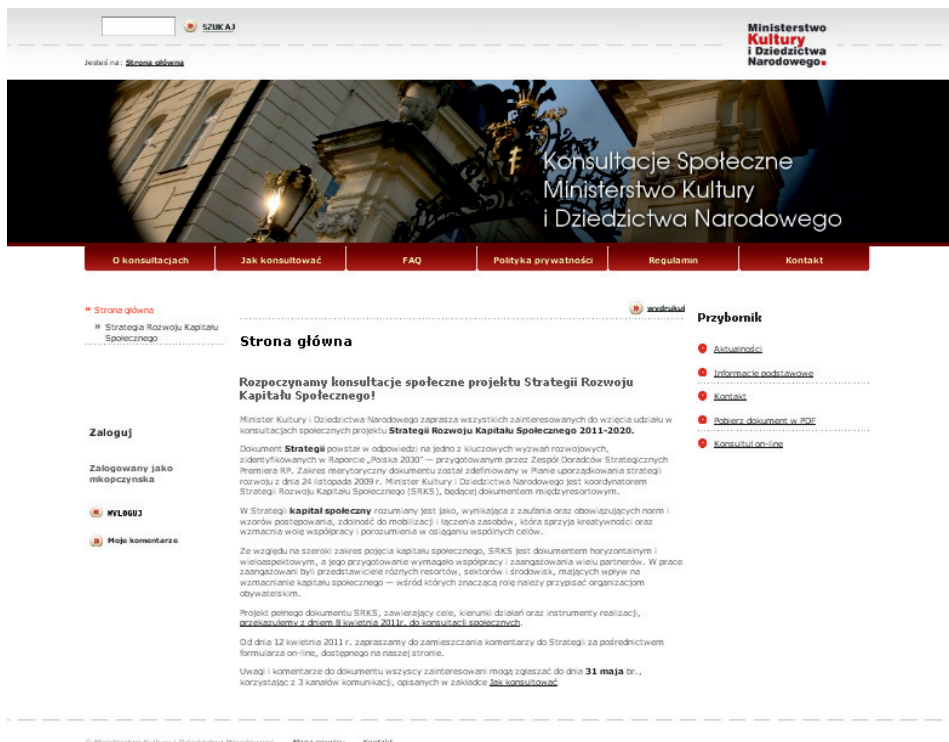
SZUKAJ

Jesteś na : Strona główna

Ministerstwo Kultury i Dziedzictwa Narodowego

Konsultacje Społeczne
Ministerstwo Kultury
i Dziedzictwa Narodowego

O konsultacjach | Jak konsultować | FAQ | Polityka prywatności | Regulamin | Kontakt

» Strona główna
» Strategia Rozwoju Kapitału Społecznego

Zaloguj

Zalogowany jako mkopczynska

WYLOGUJ

Moje komentarze

wydrukuj

Strona główna

Rozpoczynamy konsultacje społeczne projektu Strategii Rozwoju Kapitału Społecznego!

Minister Kultury i Dziedzictwa Narodowego zaprasza wszystkich zainteresowanych do wzięcia udziału w konsultacjach społecznych projektu Strategii Rozwoju Kapitału Społecznego 2011-2020.

Dokument Strategii powstał w odpowiedzi na jedno z kluczowych wyzwań rozwojowych, zidentyfikowanych w Raporcie „Polska 2030" — przygotowanym przez Zespół Doradców Strategicznych Premiera RP. Zakres merytoryczny dokumentu został zdefiniowany w Planie uporządkowania strategii rozwoju z dnia 24 listopada 2009 r. Minister Kultury i Dziedzictwa Narodowego jest koordynatorem Strategii Rozwoju Kapitału Społecznego (SRKS), będącej dokumentem międzyresortowym.

W Strategii kapitał społeczny rozumiany jest jako, wynikające z zaufania oraz obowiązujących norm i wzorów postępowania, zdolność do mobilizacji i łączenia zasobów, która sprzyja kreatywności oraz wzmacnia wolę współpracy i porozumienia w osiąganiu wspólnych celów.

Ze względu na szeroki zakres pojęcia kapitału społecznego, SRKS jest dokumentem horyzontalnym i wieloaspektowym, a jego przygotowanie wymagało współpracy i zaangażowania wielu partnerów. W prace zaangażowani byli przedstawiciele różnych resortów, sektorów i środowisk, mających wpływ na wzmacnianie kapitału społecznego — wśród których znaczącą rolę należy przypisać organizacjom obywatelskim.

Projekt pełnego dokumentu SRKS, zawierający cele, kierunki działań oraz instrumenty realizacji, przekazujemy z dniem 8 kwietnia 2011r. do konsultacji społecznych.

Od dnia 12 kwietnia 2011 r. zapraszamy do zamieszczania komentarzy do Strategii za pośrednictwem formularza on-line, dostępnego na naszej stronie.

Uwagi i komentarze do dokumentu wszyscy zainteresowani mogą zgłaszać do dnia 31 maja br., korzystając z 3 kanałów komunikacji, opisanych w zakładce Jak konsultować

Przybornik

Aktualności
Informacje podstawowe
Kontakt
Pobierz dokument w PDF
Konsultuj on-line

© Ministerstwo Kultury i Dziedzictwa Narodowego   Mapa serwisu   Kontakt